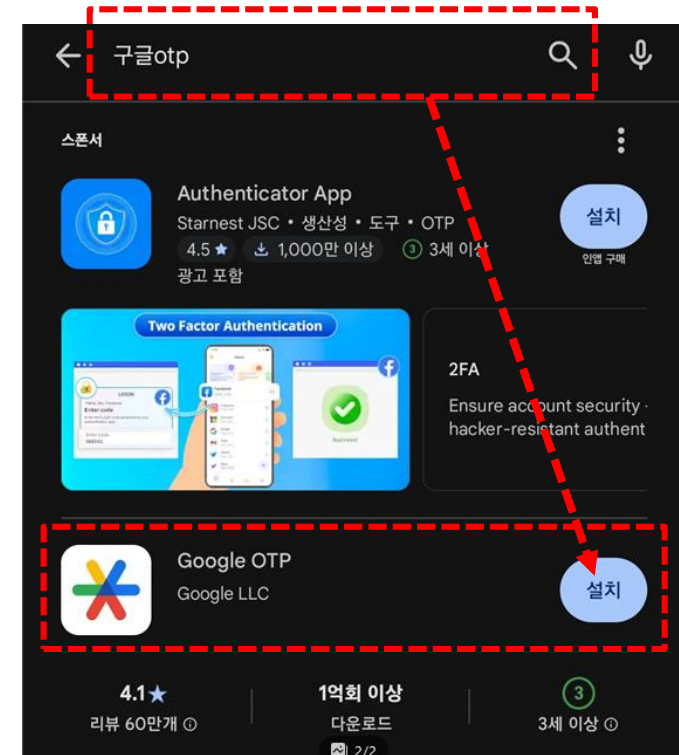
구글otp

스폰서

Authenticator App
Starnest JSC • 생산성 • 도구 • OTP
4.5 ★ 1,000만 이상 3 3세 이상
광고 포함

설치
인앱 구매

Two Factor Authentication

LOGIN
Enter code

Successful

2FA
Ensure account security ·
hacker-resistant authent

Google OTP
Google LLC

설치

4.1★
리뷰 60만개 ⓘ

1억회 이상
다운로드

3
3세 이상 ⓘ

2/2